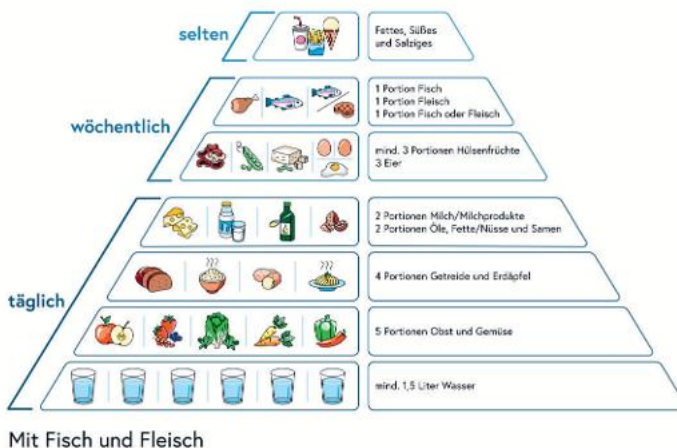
selten

Fettes, Süßes und Salziges

wöchentlich

1 Portion Fisch
1 Portion Fleisch
1 Portion Fisch oder Fleisch

mind. 3 Portionen Hülsenfrüchte
3 Eier

täglich

2 Portionen Milch/Milchprodukte
2 Portionen Öle, Fette/Nüsse und Samen

4 Portionen Getreide und Erdäpfel

5 Portionen Obst und Gemüse

mind. 1,5 Liter Wasser

Mit Fisch und Fleisch